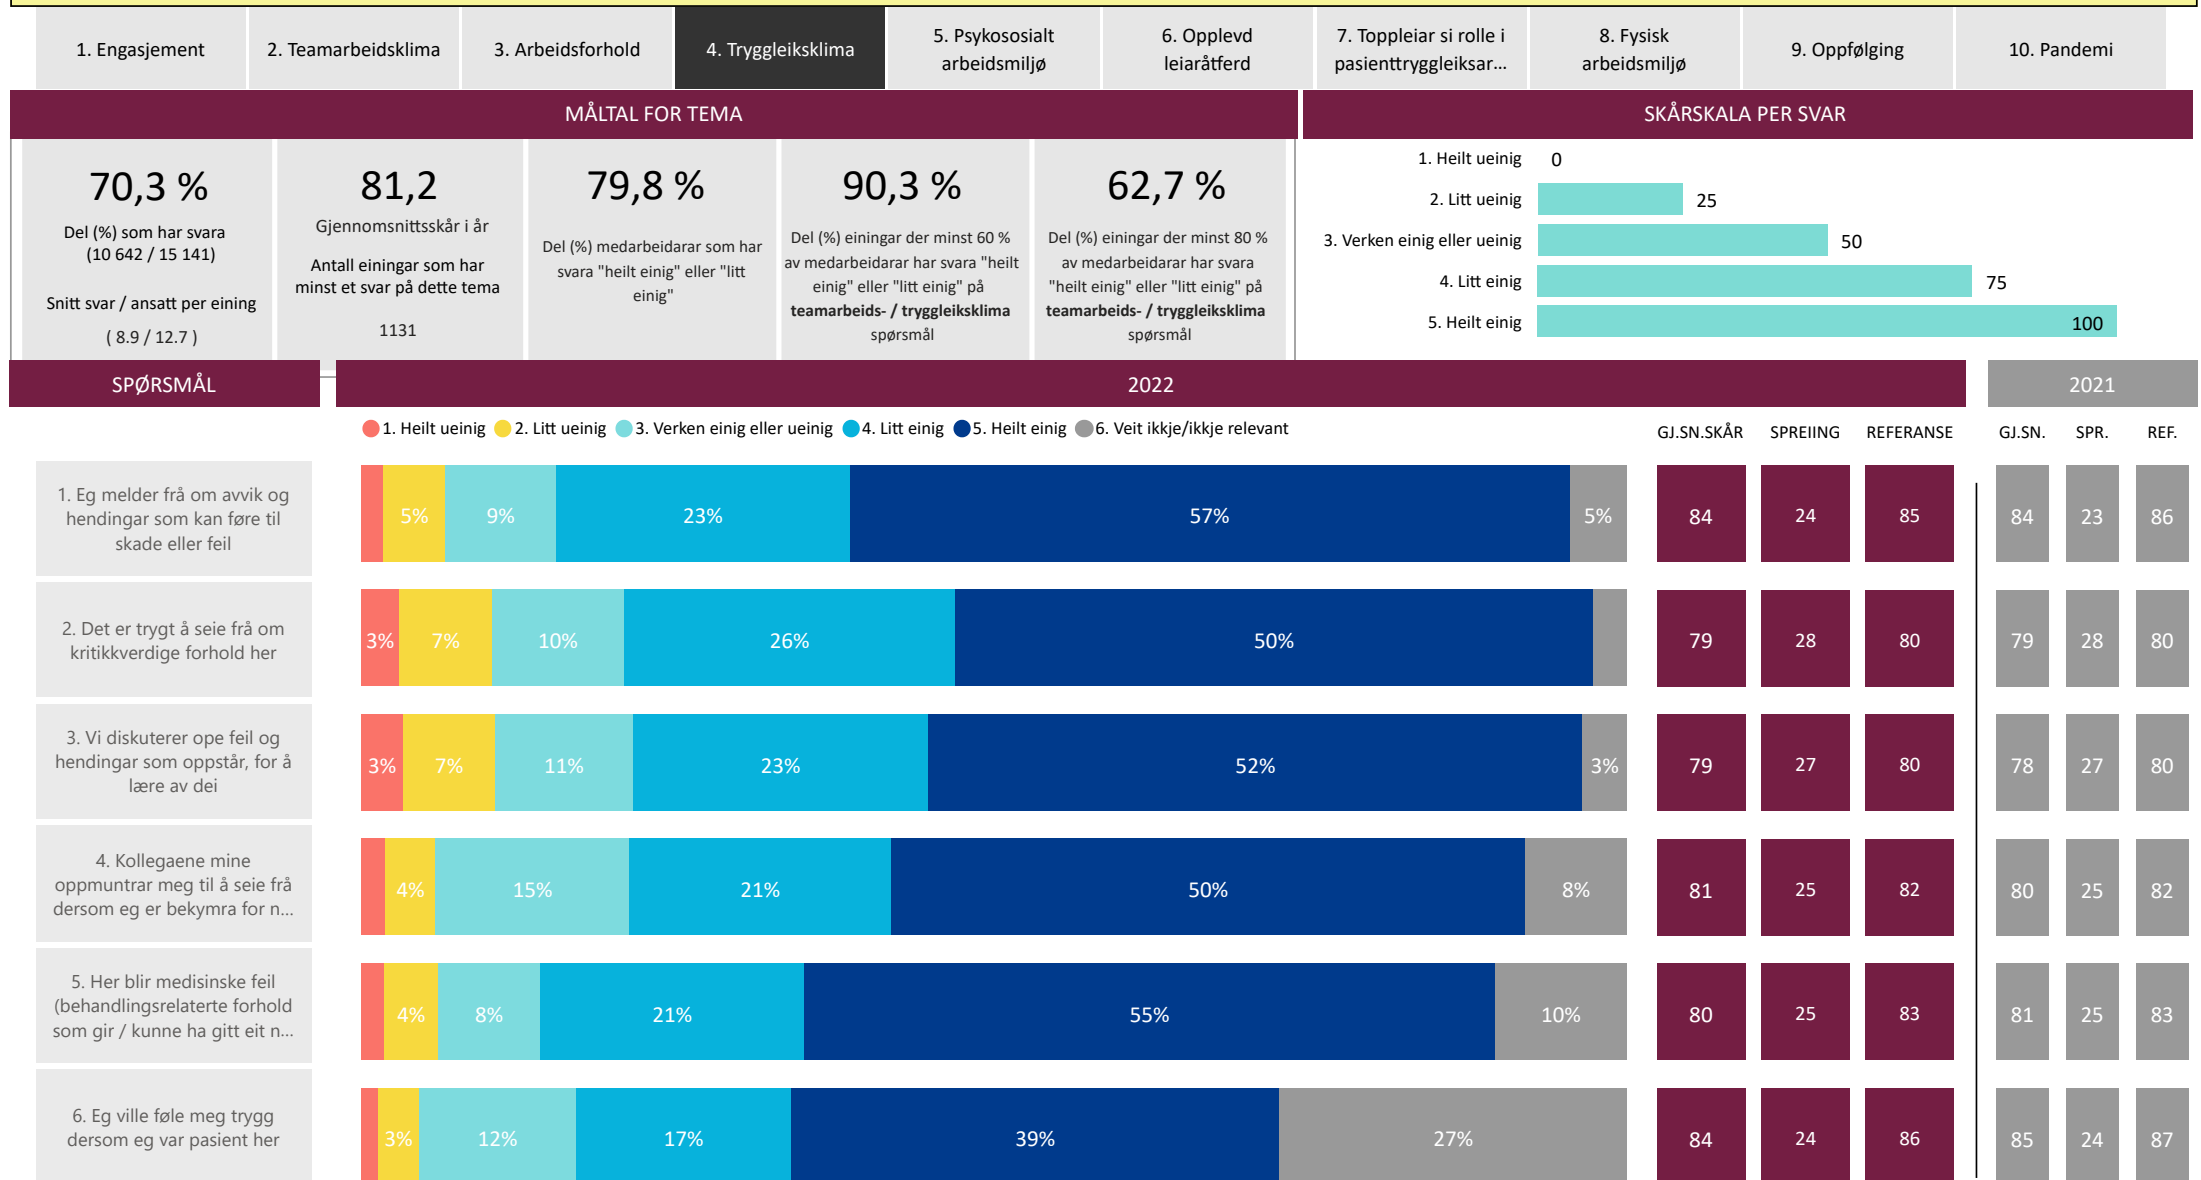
1. Engasjement | 2. Teamarbeidsklima | 3. Arbeidsforhold | 4. Tryggleiksklima | 5. Psykososialt arbeidsmiljø | 6. Opplevd leiaråtferd | 7. Toppleiar si rolle i pasienttryggleiksar... | 8. Fysisk arbeidsmiljø | 9. Oppfølging | 10. Pandemi

MÅLTAL FOR TEMA

70,3 %
Del (%) som har svara (10 642 / 15 141)
Snitt svar / ansatt per eining ( 8.9 / 12.7 )

81,2
Gjennomsnittsskår i år
Antall einingar som har minst et svar på dette tema
1131

79,8 %
Del (%) medarbeidarar som har svara "heilt einig" eller "litt einig"

90,3 %
Del (%) einingar der minst 60 % av medarbeidarar har svara "heilt einig" eller "litt einig" på **teamarbeids- / tryggleiksklima** spørsmål

62,7 %
Del (%) einingar der minst 80 % av medarbeidarar har svara "heilt einig" eller "litt einig" på **teamarbeids- / tryggleiksklima** spørsmål

SKÅRSKALA PER SVAR
1. Heilt ueinig 0
2. Litt ueinig 25
3. Verken einig eller ueinig 50
4. Litt einig 75
5. Heilt einig 100

SPØRSMÅL | 2022 | 2021

1. Heilt ueinig 2. Litt ueinig 3. Verken einig eller ueinig 4. Litt einig 5. Heilt einig 6. Veit ikkje/ikkje relevant

| Spørsmål | Fordeling | GJ.SN.SKÅR | SPREIING | REFERANSE | GJ.SN. | SPR. | REF. |
|---|---|---|---|---|---|---|---|
| 1. Eg melder frå om avvik og hendingar som kan føre til skade eller feil | 5% 9% 23% 57% 5% | 84 | 24 | 85 | 84 | 23 | 86 |
| 2. Det er trygt å seie frå om kritikkverdige forhold her | 3% 7% 10% 26% 50% | 79 | 28 | 80 | 79 | 28 | 80 |
| 3. Vi diskuterer ope feil og hendingar som oppstår, for å lære av dei | 3% 7% 11% 23% 52% 3% | 79 | 27 | 80 | 78 | 27 | 80 |
| 4. Kollegaene mine oppmuntrar meg til å seie frå dersom eg er bekymra for n... | 4% 15% 21% 50% 8% | 81 | 25 | 82 | 80 | 25 | 82 |
| 5. Her blir medisinske feil (behandlingsrelaterte forhold som gir / kunne ha gitt eit n... | 4% 8% 21% 55% 10% | 80 | 25 | 83 | 81 | 25 | 83 |
| 6. Eg ville føle meg trygg dersom eg var pasient her | 3% 12% 17% 39% 27% | 84 | 24 | 86 | 85 | 24 | 87 |